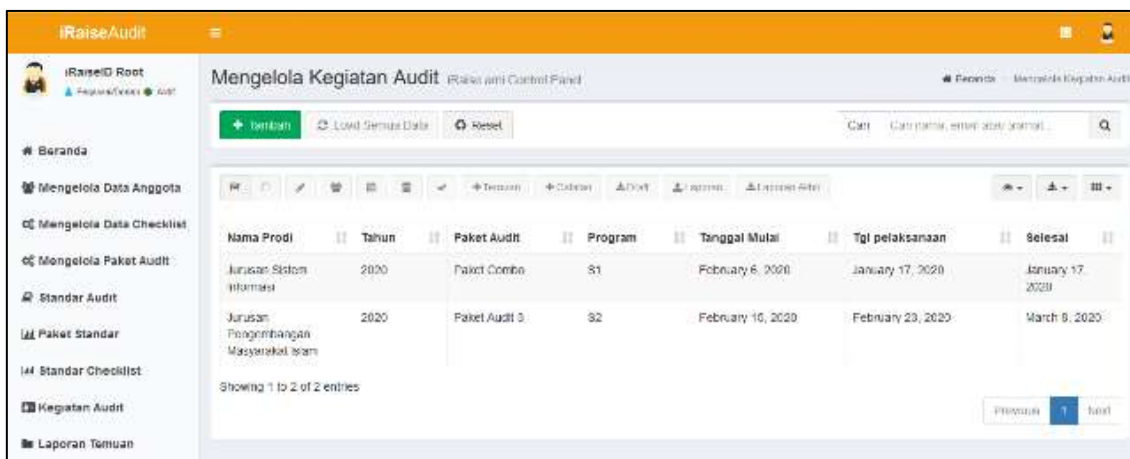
iRaiseAudit

iRaiseID Root
Pegawai/Dosen Audit

Beranda
Mengelola Data Anggota
Mengelola Data Checklist
Mengelola Paket Audit
Standar Audit
Paket Standar
Standar Checklist
Kegiatan Audit
Laporan Temuan

Mengelola Kegiatan Audit iRaise ami Control Panel

Beranda › Mengelola Kegiatan Audit

+ Tambah
Load Semua Data
Reset

Cari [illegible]

+Temuan +Catatan Draft Laporan Laporan Akhir

| Nama Prodi | Tahun | Paket Audit | Program | Tanggal Mulai | Tgl pelaksanaan | Selesai |
|---|---|---|---|---|---|---|
| Jurusan Sistem Informasi | 2020 | Paket Combo | S1 | February 6, 2020 | January 17, 2020 | January 17, 2020 |
| Jurusan Pengembangan Masyarakat Islam | 2020 | Paket Audit 3 | S2 | February 16, 2020 | February 23, 2020 | March 8, 2020 |

Showing 1 to 2 of 2 entries

Previous 1 Next